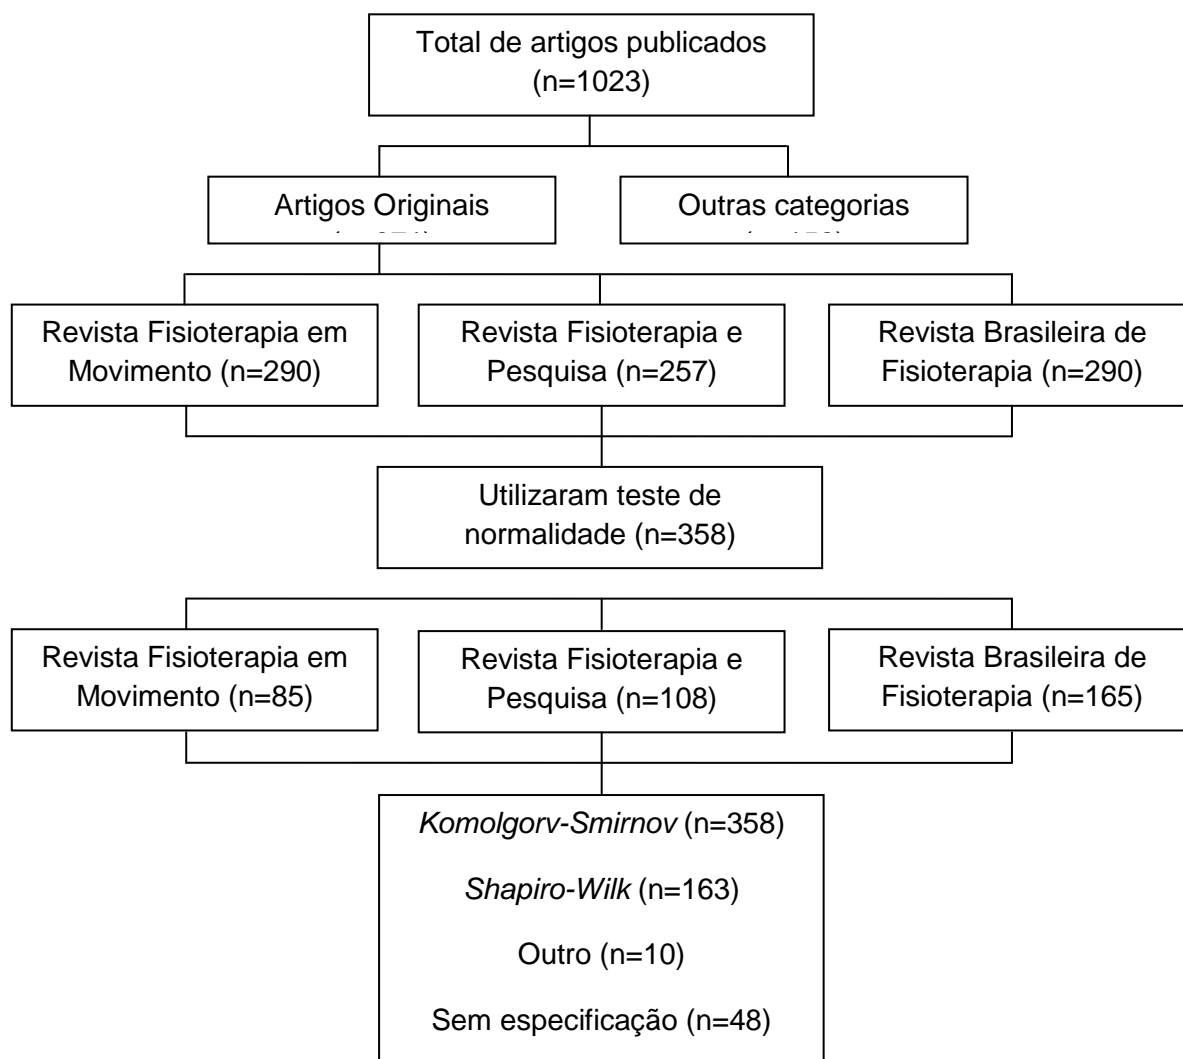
Total de artigos publicados
(n=1023)

Artigos Originais
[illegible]

Outras categorias
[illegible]

Revista Fisioterapia em Movimento (n=290)

Revista Fisioterapia e Pesquisa (n=257)

Revista Brasileira de Fisioterapia (n=290)

Utilizaram teste de normalidade (n=358)

Revista Fisioterapia em Movimento (n=85)

Revista Fisioterapia e Pesquisa (n=108)

Revista Brasileira de Fisioterapia (n=165)

*Komolgorv-Smirnov* (n=358)

*Shapiro-Wilk* (n=163)

Outro (n=10)

Sem especificação (n=48)